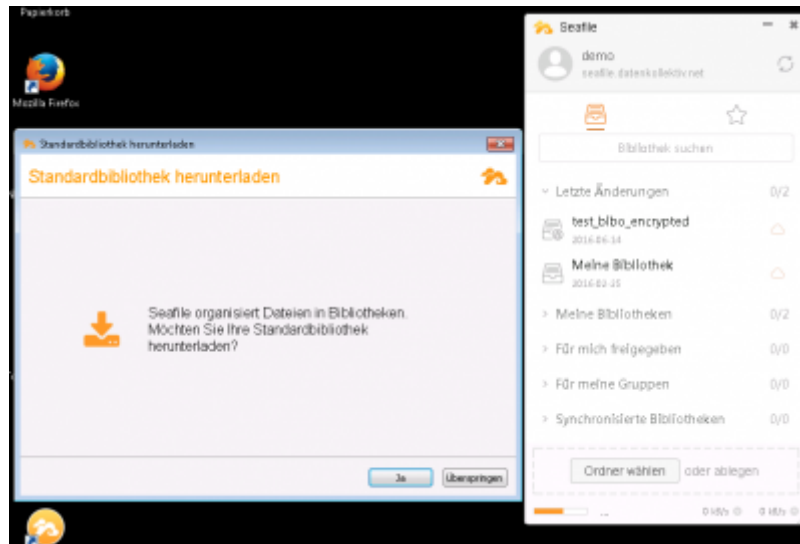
Papierkorb

Mozilla Firefox

Standardbibliothek herunterladen

Standardbibliothek herunterladen

Seafile organisiert Dateien in Bibliotheken. Möchten Sie Ihre Standardbibliothek herunterladen?

Ja

Überspringen

Seafile

demo

seafile.datenkollektiv.net

Bibliothek suchen

Letzte Änderungen 0/2

test_biblo_encrypted

2016-06-14

Meine Bibliothek

2016-02-15

Meine Bibliotheken 0/2

Für mich freigegeben 0/0

Für meine Gruppen 0/0

Synchronisierte Bibliotheken 0/0

Ordner wählen oder ablegen

0 kB/s 0 kB/s